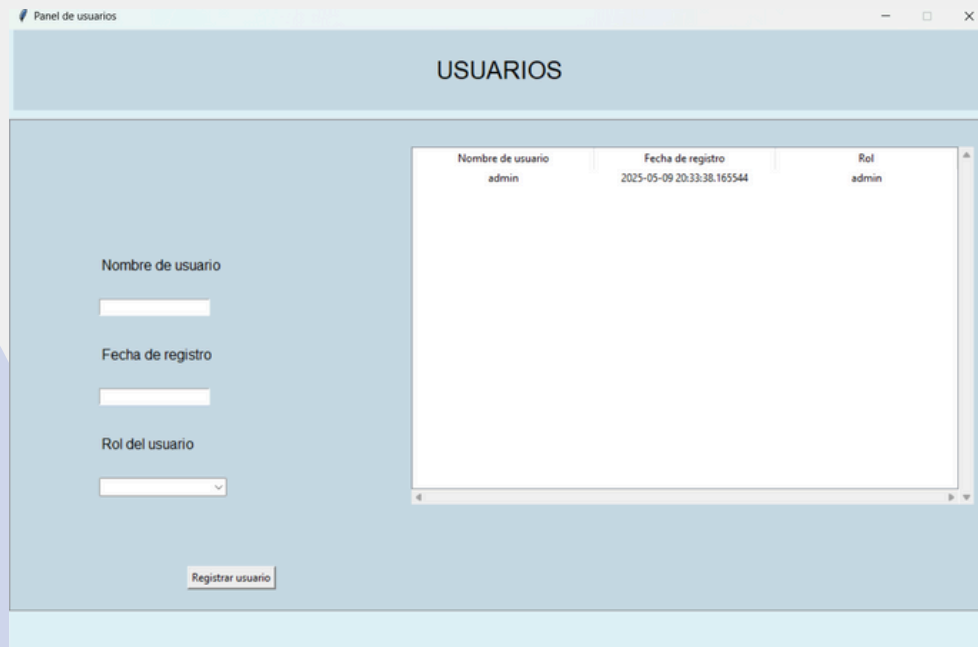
Panel de usuarios

USUARIOS

Nombre de usuario

Fecha de registro

Rol del usuario

Registrar usuario

| Nombre de usuario | Fecha de registro | Rol |
|---|---|---|
| admin | 2025-05-09 20:33:38.165544 | admin |